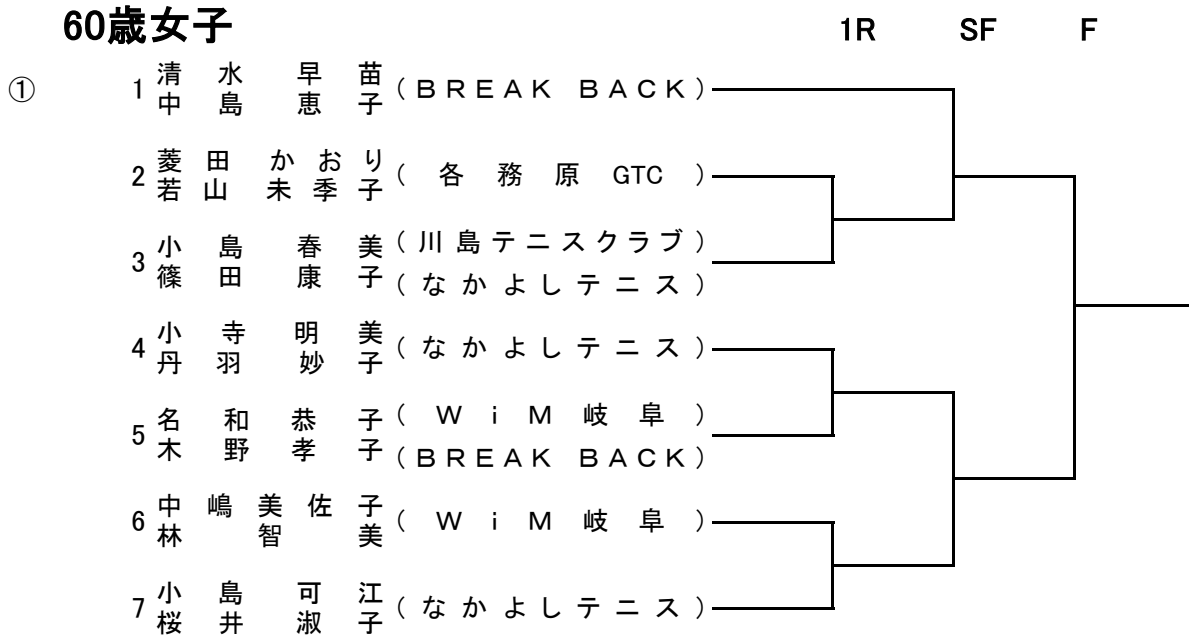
60歳女子

1R SF F

①

1 清水早苗 中島恵子 (BREAK BACK)

2 菱田かおり 若山未季子 (各務原GTC)

3 小島春美 (川島テニスクラブ) 篠田康子 (なかよしテニス)

4 小寺明美 丹羽妙子 (なかよしテニス)

5 名和恭子 (WiM岐阜) 木野孝子 (BREAK BACK)

6 中嶋美佐子 林智美 (WiM岐阜)

7 小島可江 桜井淑子 (なかよしテニス)